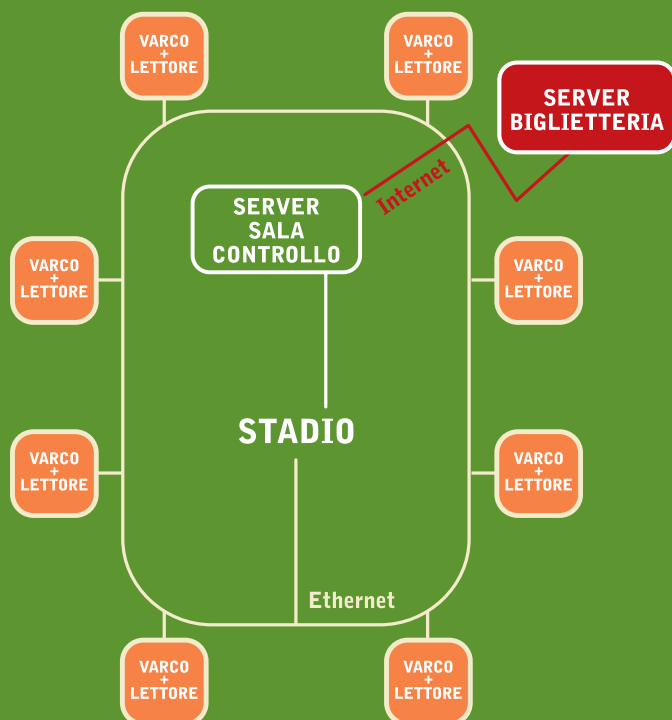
VARCO + LETTORE

VARCO + LETTORE

SERVER BIGLIETTERIA

Internet

SERVER SALA CONTROLLO

VARCO + LETTORE

VARCO + LETTORE

STADIO

VARCO + LETTORE

VARCO + LETTORE

Ethernet

VARCO + LETTORE

VARCO + LETTORE